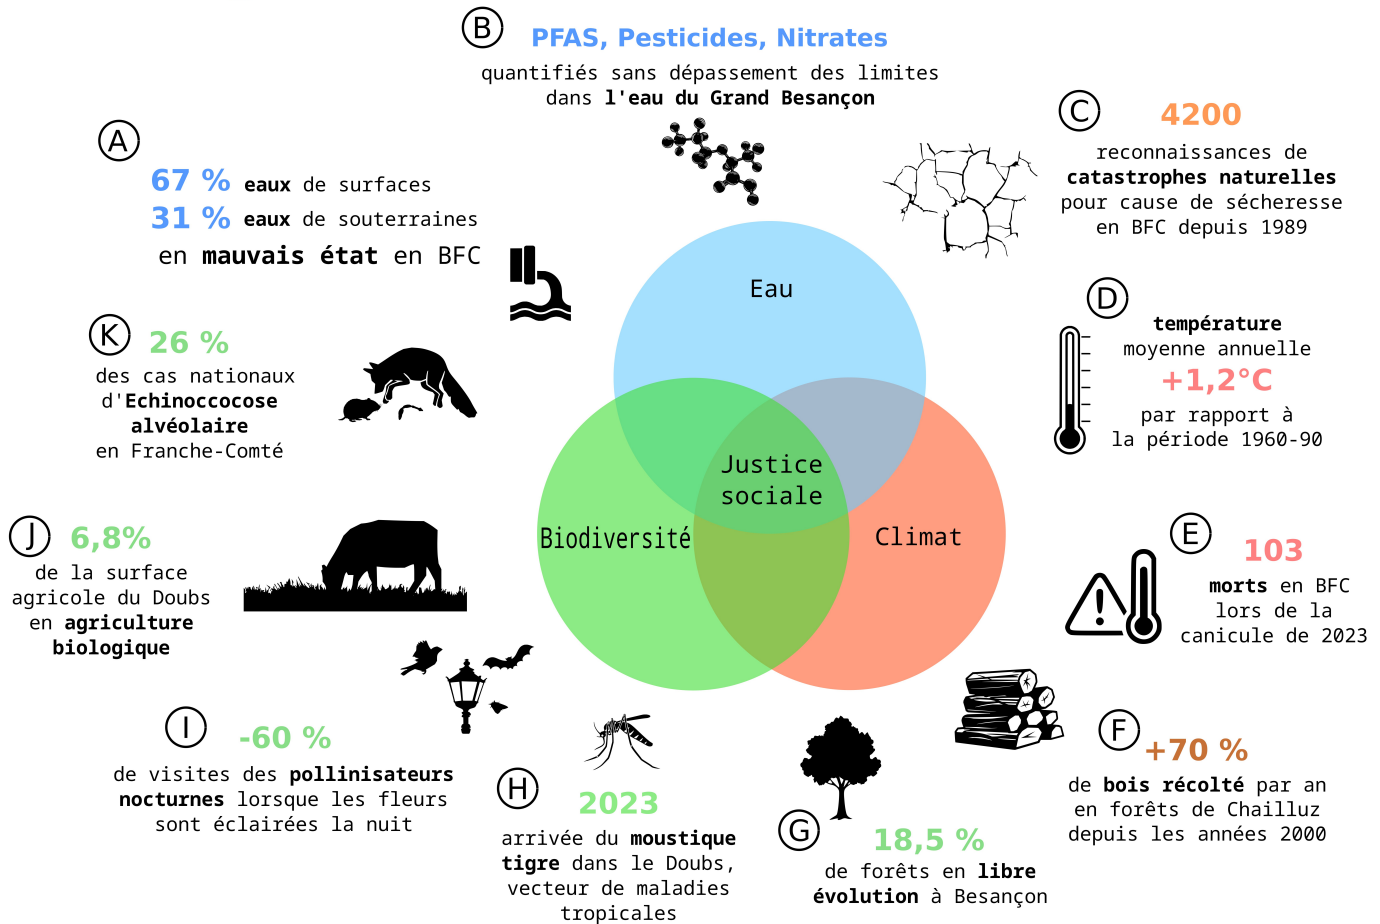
B PFAS, Pesticides, Nitrates
quantifiés sans dépassement des limites dans l'eau du Grand Besançon

C 4200
reconnaissances de catastrophes naturelles pour cause de sécheresse en BFC depuis 1989

A
67 % eaux de surfaces
31 % eaux de souterraines
en mauvais état en BFC

D température moyenne annuelle
+1,2°C
par rapport à la période 1960-90

K 26 %
des cas nationaux d'Echinoccocose alvéolaire en Franche-Comté

Eau

Justice sociale

Biodiversité

Climat

J 6,8%
de la surface agricole du Doubs en agriculture biologique

E 103
morts en BFC lors de la canicule de 2023

I -60 %
de visites des pollinisateurs nocturnes lorsque les fleurs sont éclairées la nuit

H 2023
arrivée du moustique tigre dans le Doubs, vecteur de maladies tropicales

G 18,5 %
de forêts en libre évolution à Besançon

F +70 %
de bois récolté par an en forêts de Chailluz depuis les années 2000